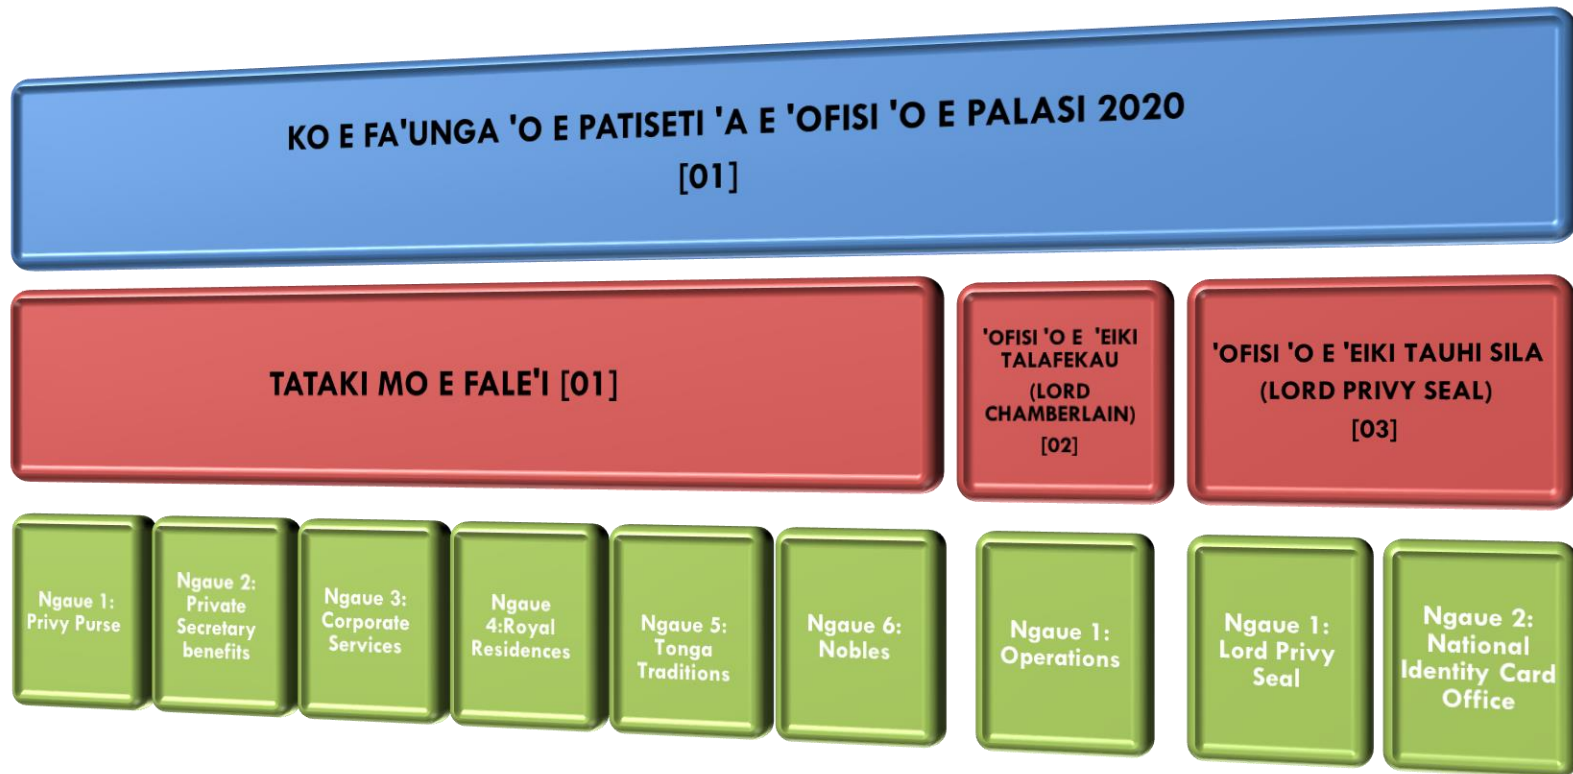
KO E FA'UNGA 'O E PATISETI 'A E 'OFISI 'O E PALASI 2020
[01]

TATAKI MO E FALE'I [01]

'OFISI 'O E 'EIKI TALAFEKAU (LORD CHAMBERLAIN) [02]

'OFISI 'O E 'EIKI TAUHI SILA (LORD PRIVY SEAL) [03]

Ngaue 1: Privy Purse

Ngaue 2: Private Secretary benefits

Ngaue 3: Corporate Services

Ngaue 4:Royal Residences

Ngaue 5: Tonga Traditions

Ngaue 6: Nobles

Ngaue 1: Operations

Ngaue 1: Lord Privy Seal

Ngaue 2: National Identity Card Office